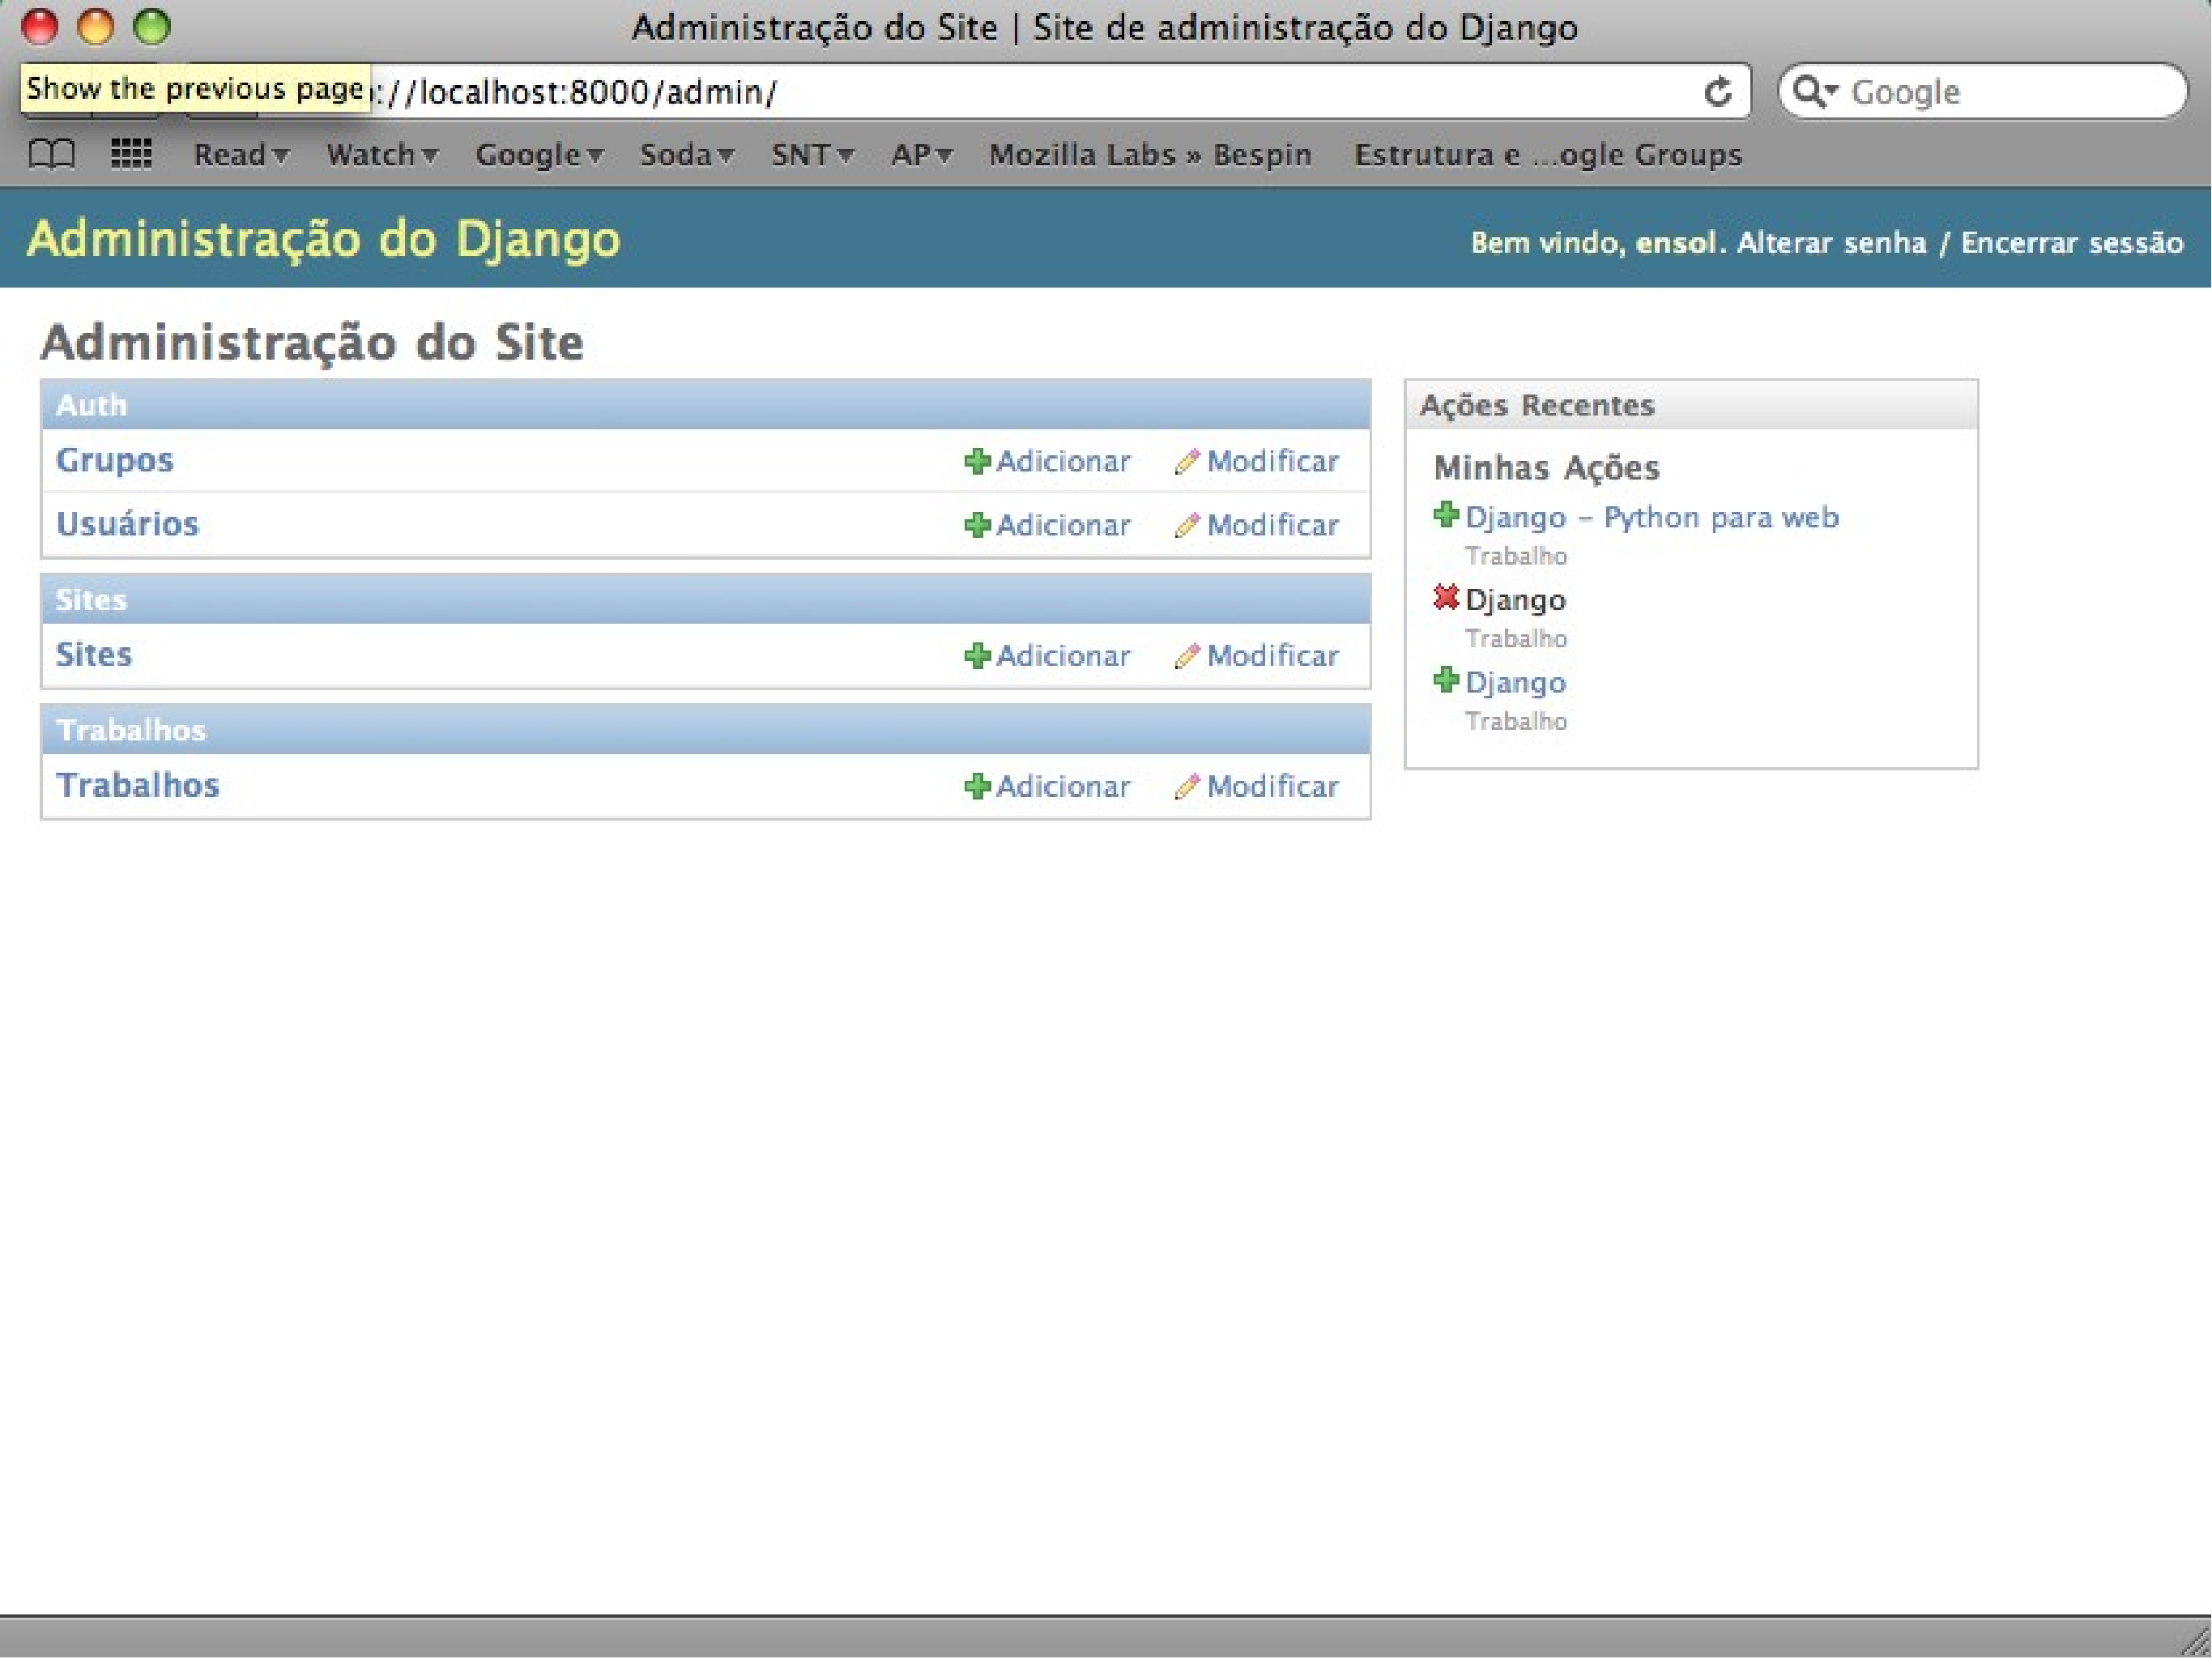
Administração do Site | Site de administração do Django

Show the previous page ://localhost:8000/admin/

Google

Read Watch Google Soda SNT AP Mozilla Labs » Bespin Estrutura e ...ogle Groups

Administração do Django

Bem vindo, ensol. Alterar senha / Encerrar sessão

Administração do Site

| Auth | | |
|---|---|---|
| Grupos | Adicionar | Modificar |
| Usuários | Adicionar | Modificar |

| Sites | | |
|---|---|---|
| Sites | Adicionar | Modificar |

| Trabalhos | | |
|---|---|---|
| Trabalhos | Adicionar | Modificar |

Ações Recentes

Minhas Ações

Django – Python para web
Trabalho

Django
Trabalho

Django
Trabalho